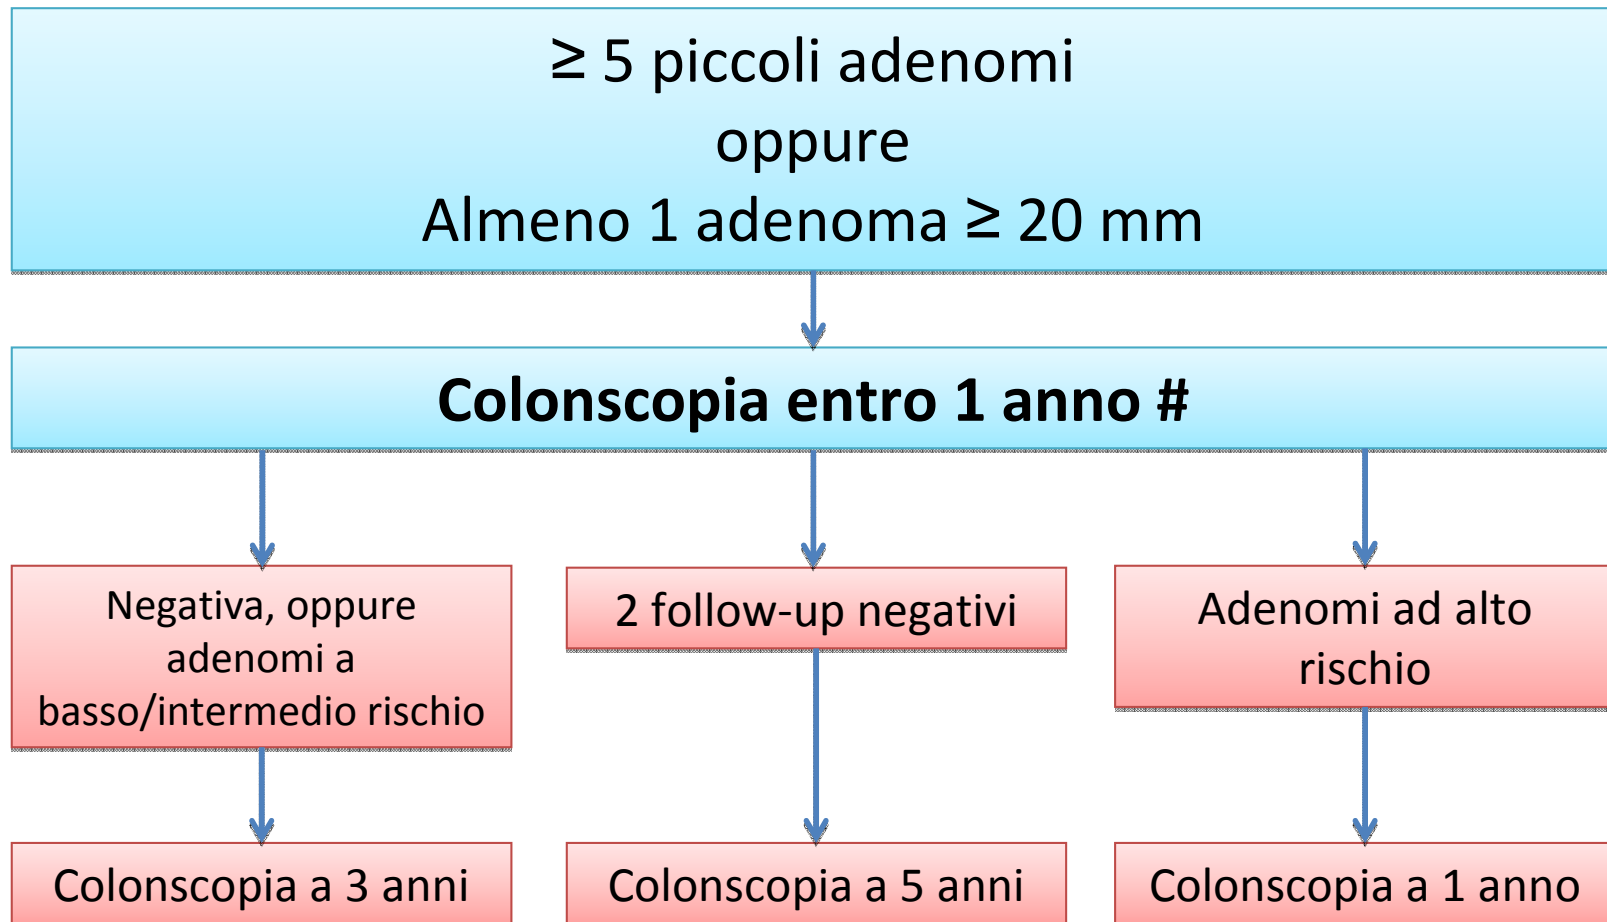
$\geq$ 5 piccoli adenomi
oppure
Almeno 1 adenoma $\geq$ 20 mm

Colonscopia entro 1 anno #

Negativa, oppure adenomi a basso/intermedio rischio

Colonscopia a 3 anni

2 follow-up negativi

Colonscopia a 5 anni

Adenomi ad alto rischio

Colonscopia a 1 anno